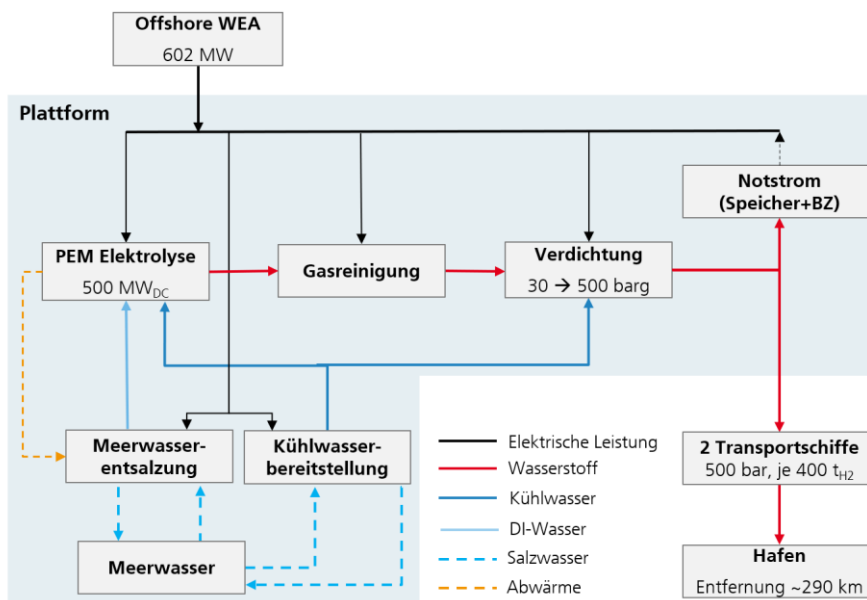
Offshore WEA
602 MW

Plattform

PEM Elektrolyse
500 MW$_{DC}$

Gasreinigung

Verdichtung
30 → 500 barg

Notstrom
(Speicher+BZ)

Meerwasserentsalzung

Kühlwasserbereitstellung

Meerwasser

Elektrische Leistung
Wasserstoff
Kühlwasser
DI-Wasser
Salzwasser
Abwärme

2 Transportschiffe
500 bar, je 400 t$_{H2}$

Hafen
Entfernung ~290 km